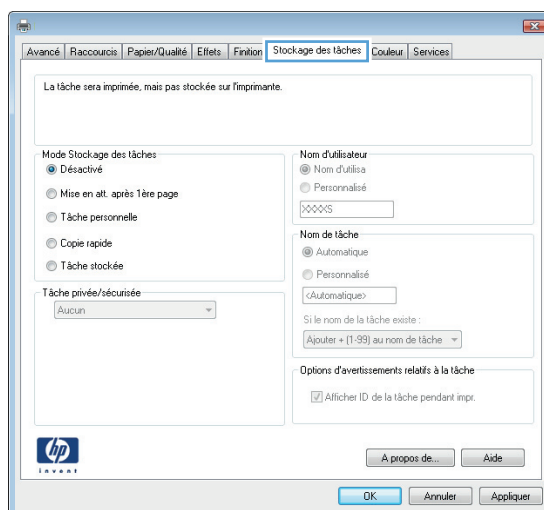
Avancé | Raccourcis | Papier/Qualité | Effets | Finition | Stockage des tâches | Couleur | Services

La tâche sera imprimée, mais pas stockée sur l'imprimante.

Mode Stockage des tâches
Désactivé
Mise en att. après 1ère page
Tâche personnelle
Copie rapide
Tâche stockée

Tâche privée/sécurisée
Aucun

Nom d'utilisateur
Nom d'utilisa
Personnalisé
XXXXS

Nom de tâche
Automatique
Personnalisé
<Automatique>
Si le nom de la tâche existe :
Ajouter + (1-99) au nom de tâche

Options d'avertissements relatifs à la tâche
Afficher ID de la tâche pendant impr.

hp invent

A propos de... | Aide

OK | Annuler | Appliquer